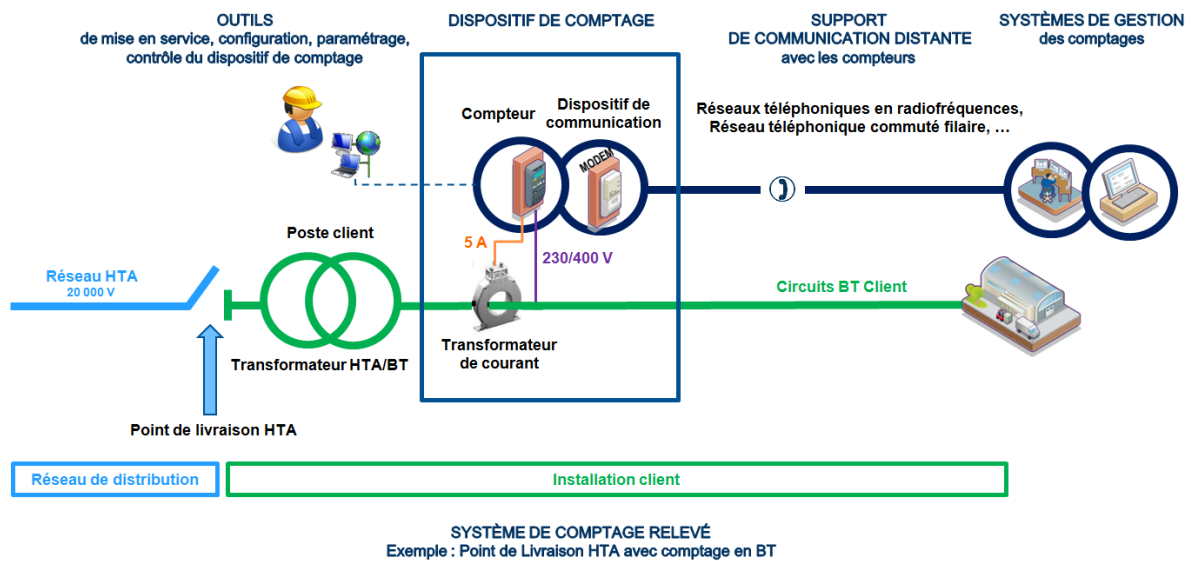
OUTILS
de mise en service, configuration, paramétrage, contrôle du dispositif de comptage

DISPOSITIF DE COMPTAGE

SUPPORT
DE COMMUNICATION DISTANTE
avec les compteurs

SYSTÈMES DE GESTION
des comptages

Compteur

Dispositif de communication

MODEM

Réseaux téléphoniques en radiofréquences,
Réseau téléphonique commuté filaire, …

Poste client

5 A

230/400 V

Réseau HTA
20 000 V

Circuits BT Client

Transformateur HTA/BT

Transformateur de courant

Point de livraison HTA

Réseau de distribution

Installation client

SYSTÈME DE COMPTAGE RELEVÉ
Exemple : Point de Livraison HTA avec comptage en BT